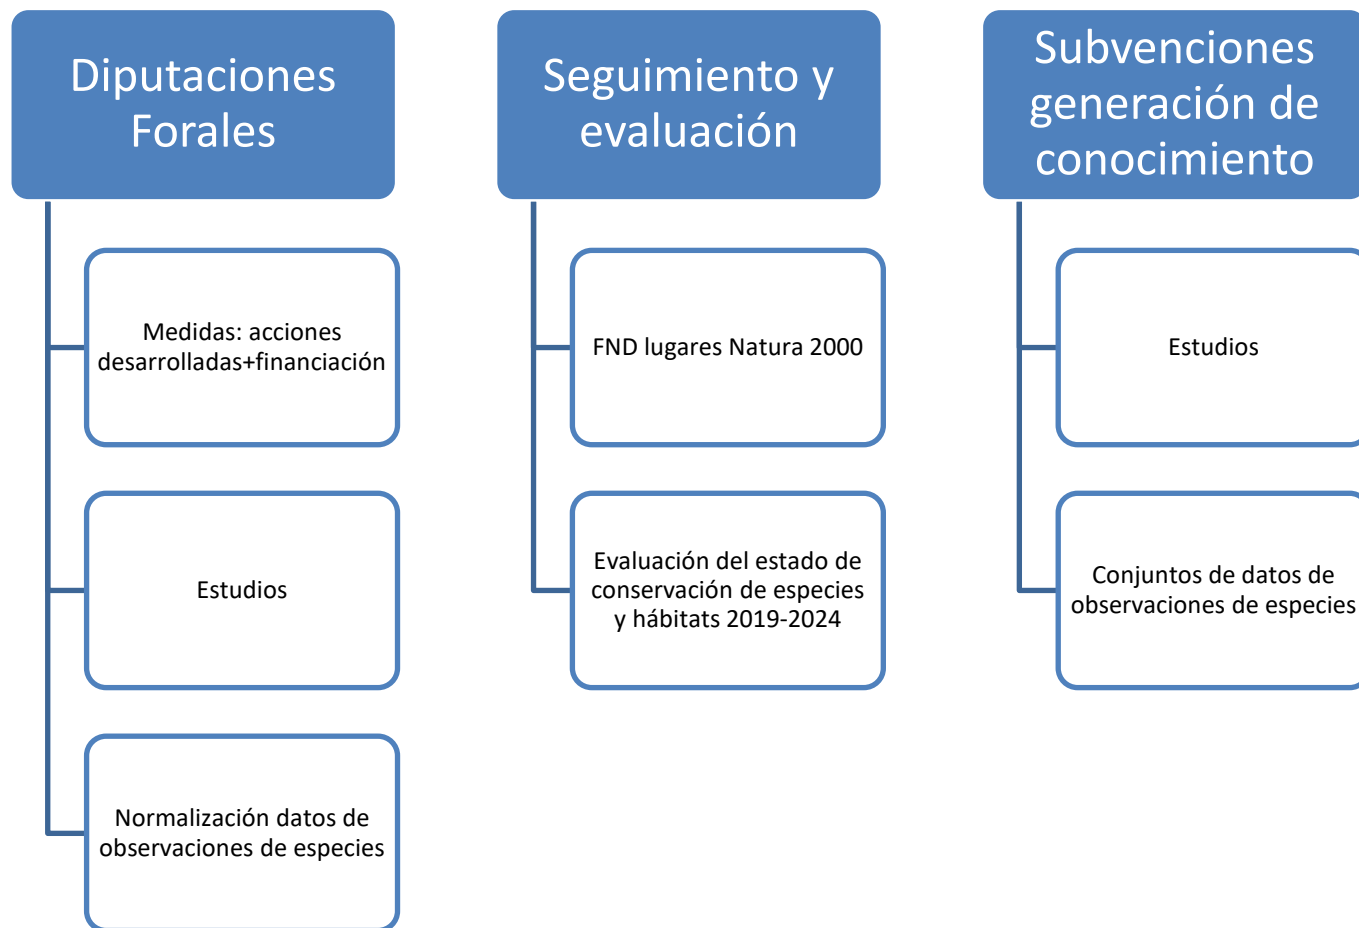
Diputaciones Forales

Medidas: acciones desarrolladas+financiación

Estudios

Normalización datos de observaciones de especies

Seguimiento y evaluación

FND lugares Natura 2000

Evaluación del estado de conservación de especies y hábitats 2019-2024

Subvenciones generación de conocimiento

Estudios

Conjuntos de datos de observaciones de especies